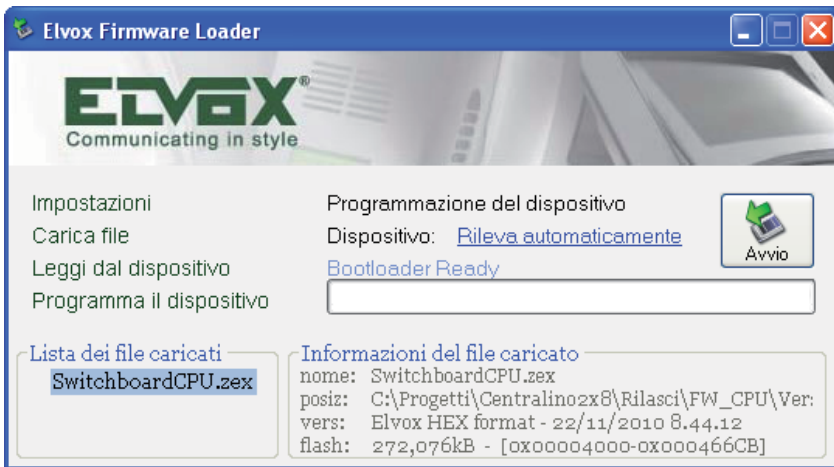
Elvox Firmware Loader

ELVOX®
Communicating in style

Impostazioni
Carica file
Leggi dal dispositivo
Programma il dispositivo

Programmazione del dispositivo
Dispositivo: Rileva automaticamente
Bootloader Ready

Avvio

Lista dei file caricati
SwitchboardCPU.zex

Informazioni del file caricato
nome: SwitchboardCPU.zex
posiz: C:\Progetti\Centralino2x8\Rilasci\FW_CPU\Ver:
vers: Elvox HEX format - 22/11/2010 8.44.12
flash: 272,076kB - [0x00004000-0x000466CB]